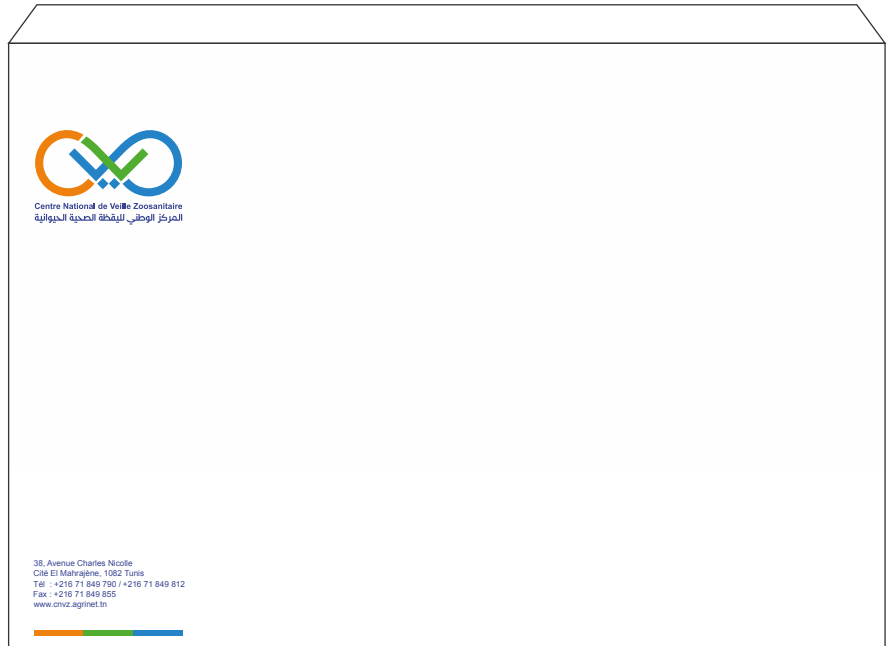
Centre National de Veille Zoosanitaire
المركز الوطني لليقظة الصحية الحيوانية

38, Avenue Charles Nicolle
Cité El Mahrajène, 1082 Tunis
Tél : +216 71 849 790 / +216 71 849 812
Fax : +216 71 849 855
www.cnvz.agrinet.tn